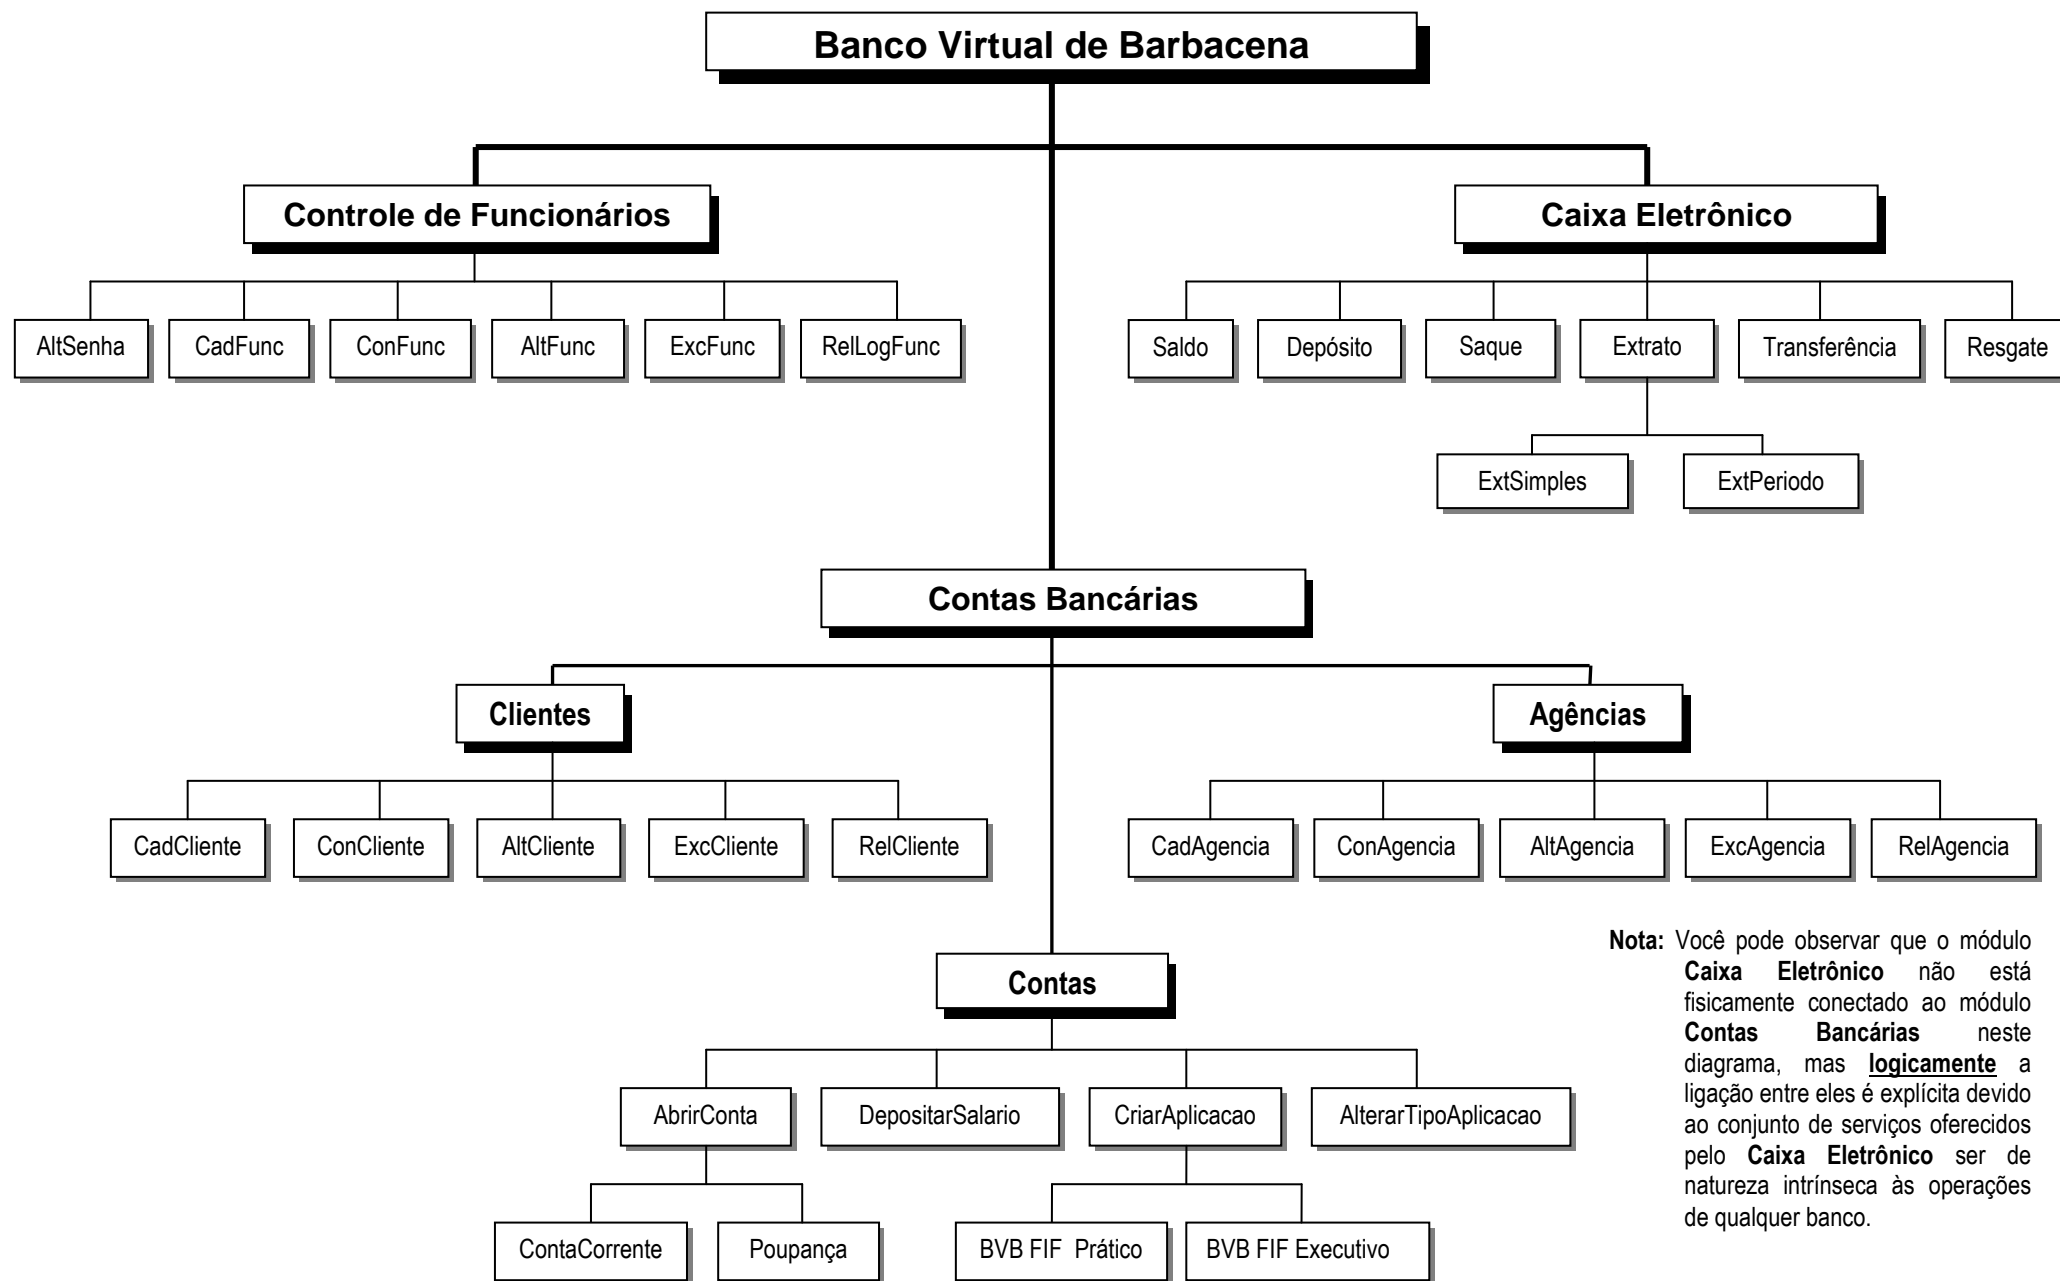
Banco Virtual de Barbacena

Controle de Funcionários

AltSenha

CadFunc

ConFunc

AltFunc

ExcFunc

RelLogFunc

Caixa Eletrônico

Saldo

Depósito

Saque

Extrato

Transferência

Resgate

ExtSimples

ExtPeriodo

Contas Bancárias

Clientes

CadCliente

ConCliente

AltCliente

ExcCliente

RelCliente

Agências

CadAgencia

ConAgencia

AltAgencia

ExcAgencia

RelAgencia

Contas

AbrirConta

DepositarSalario

CriarAplicacao

AlterarTipoAplicacao

ContaCorrente

Poupança

BVB FIF Prático

BVB FIF Executivo

Nota: Você pode observar que o módulo Caixa Eletrônico não está fisicamente conectado ao módulo Contas Bancárias neste diagrama, mas logicamente a ligação entre eles é explícita devido ao conjunto de serviços oferecidos pelo Caixa Eletrônico ser de natureza intrínseca às operações de qualquer banco.